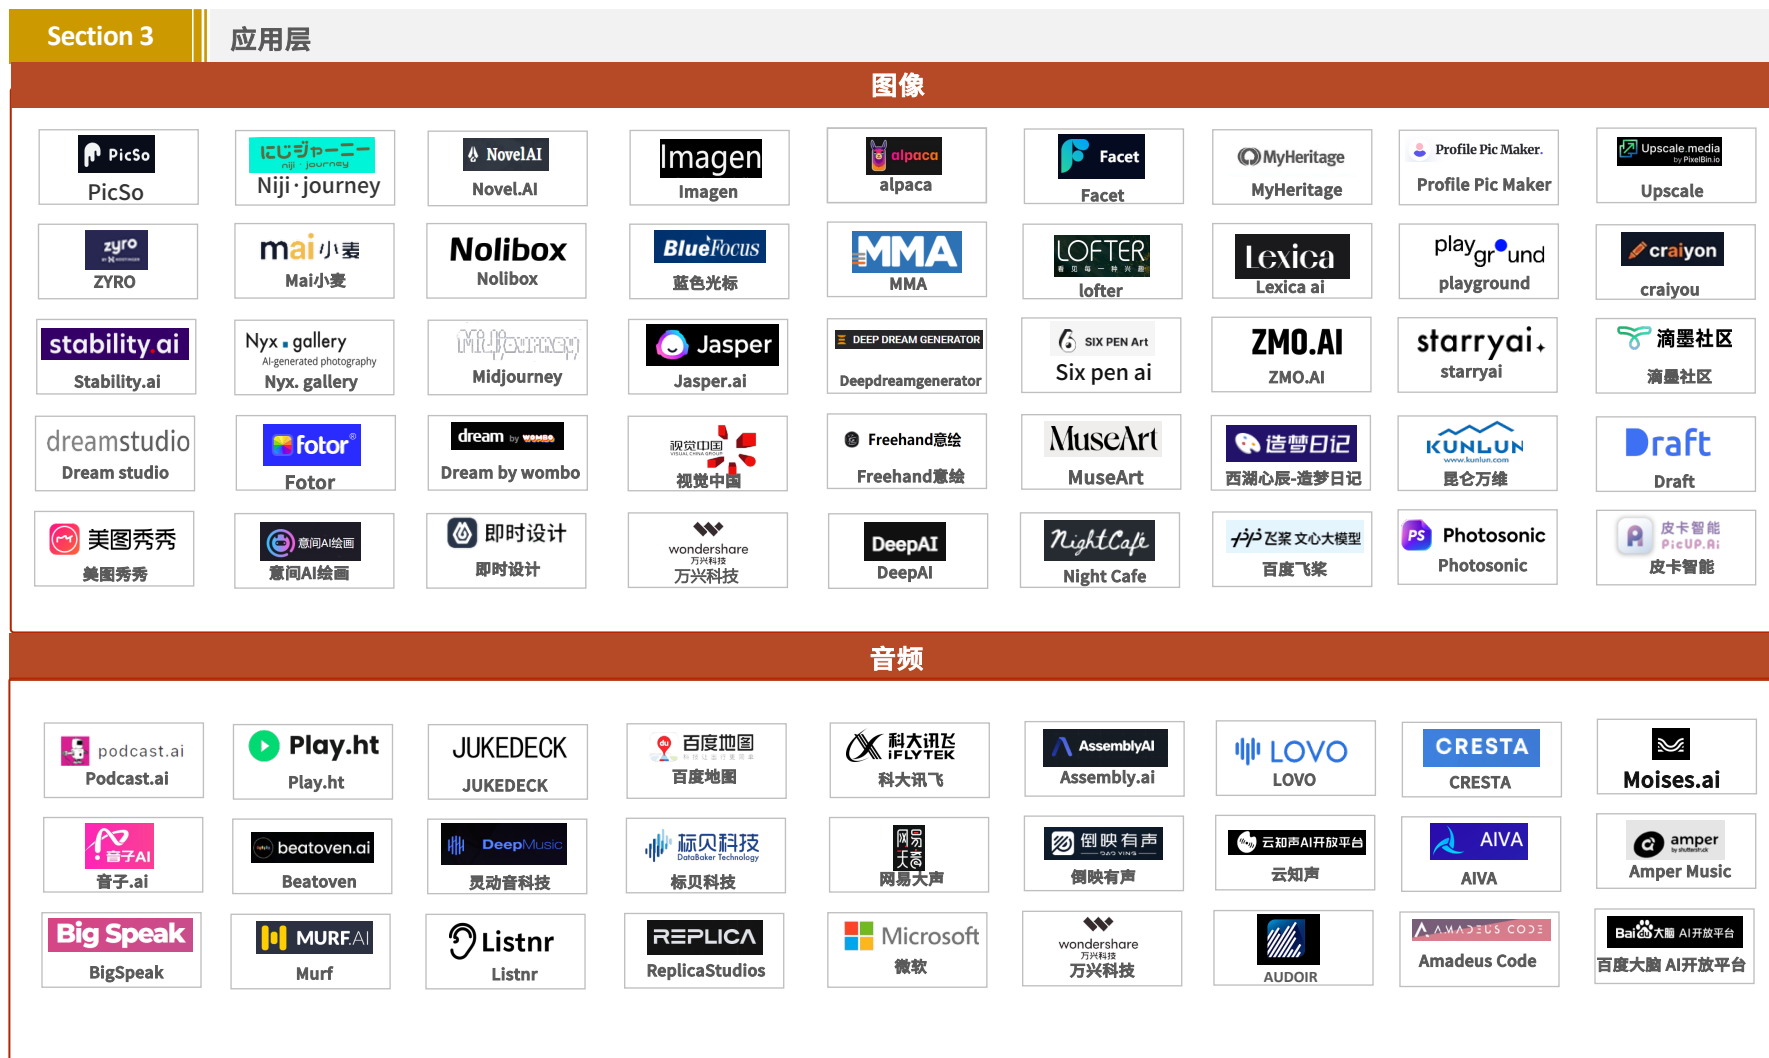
Section 3 应用层

图像

PicSo
PicSo

にじジャーニー niji・journey
Niji·journey

NovelAI
Novel.AI

Imagen
Imagen

alpaca
alpaca

Facet
Facet

MyHeritage
MyHeritage

Profile Pic Maker.
Profile Pic Maker

Upscale.media by PixelBin.io
Upscale

zyro
ZYRO

mai 小麦
Mai小麦

Nolibox
Nolibox

BlueFocus
蓝色光标

MMA
MMA

LOFTER
lofter

Lexica
Lexica ai

playground
playground

craiyon
craiyou

stability.ai
Stability.ai

Nyx.gallery AI-generated photography
Nyx. gallery

Midjourney
Midjourney

Jasper
Jasper.ai

DEEP DREAM GENERATOR
Deepdreamgenerator

SIX PEN Art
Six pen ai

ZMO.AI
ZMO.AI

starryai.
starryai

滴墨社区
滴墨社区

dreamstudio
Dream studio

fotor
Fotor

dream by wombo
Dream by wombo

视觉中国
视觉中国

Freehand意绘
Freehand意绘

MuseArt
MuseArt

造梦日记
西湖心辰-造梦日记

KUNLUN www.kunlun.com
昆仑万维

Draft
Draft

美图秀秀
美图秀秀

意间AI绘画
意间AI绘画

即时设计
即时设计

wondershare 万兴科技
万兴科技

DeepAI
DeepAI

NightCafe
Night Cafe

飞桨 文心大模型
百度飞桨

Photosonic
Photosonic

皮卡智能 PicUP.Ai
皮卡智能

音频

podcast.ai
Podcast.ai

Play.ht
Play.ht

JUKEDECK
JUKEDECK

百度地图
百度地图

科大讯飞 iFLYTEK
科大讯飞

AssemblyAI
Assembly.ai

LOVO
LOVO

CRESTA
CRESTA

Moises.ai

音子AI
音子.ai

beatoven.ai
Beatoven

DeepMusic
灵动音科技

标贝科技 DataBaker Technology
标贝科技

网易天音
网易天声

倒映有声
倒映有声

云知声AI开放平台
云知声

AIVA
AIVA

amper
Amper Music

Big Speak
BigSpeak

MURF.AI
Murf

Listnr
Listnr

REPLICA
ReplicaStudios

Microsoft
微软

wondershare 万兴科技
万兴科技

AUDOIR

AMADEUS CODE
Amadeus Code

Bai度大脑 AI开放平台
百度大脑 AI开放平台